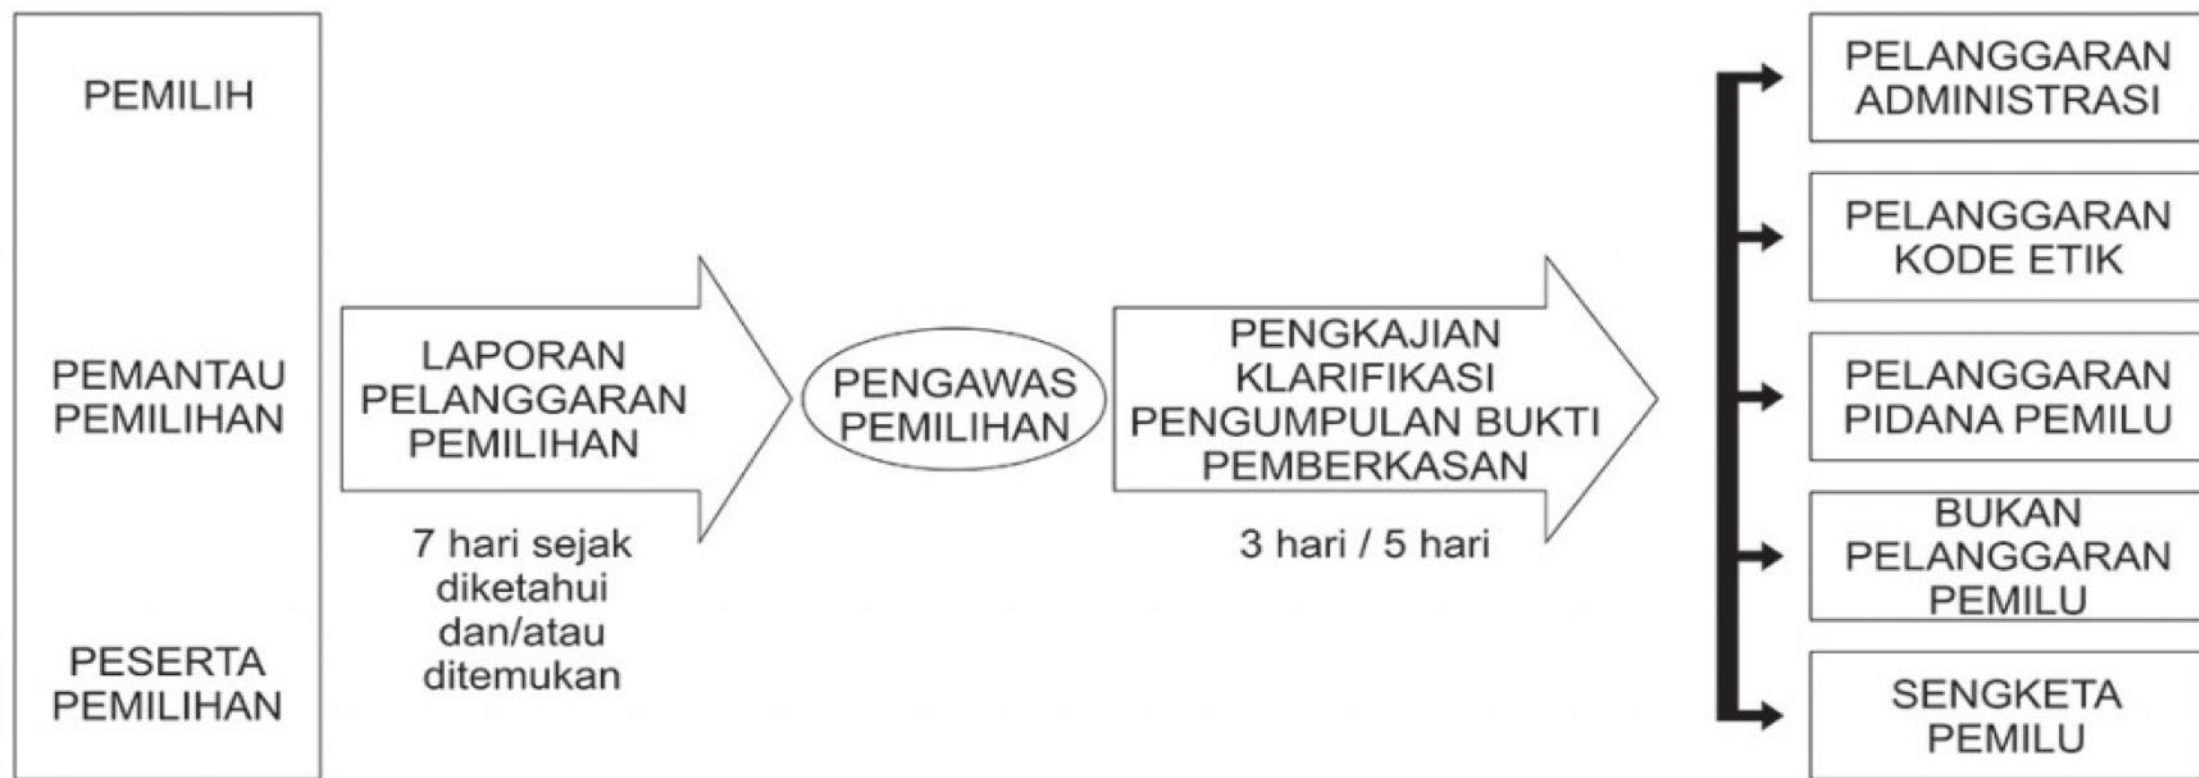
PEMILIH

PEMANTAU PEMILIHAN

PESERTA PEMILIHAN

LAPORAN PELANGGARAN PEMILIHAN

7 hari sejak diketahui dan/atau ditemukan

PENGAWAS PEMILIHAN

PENGKAJIAN KLARIFIKASI PENGUMPULAN BUKTI PEMBERKASAN

3 hari / 5 hari

PELANGGARAN ADMINISTRASI

PELANGGARAN KODE ETIK

PELANGGARAN PIDANA PEMILU

BUKAN PELANGGARAN PEMILU

SENGKETA PEMILU